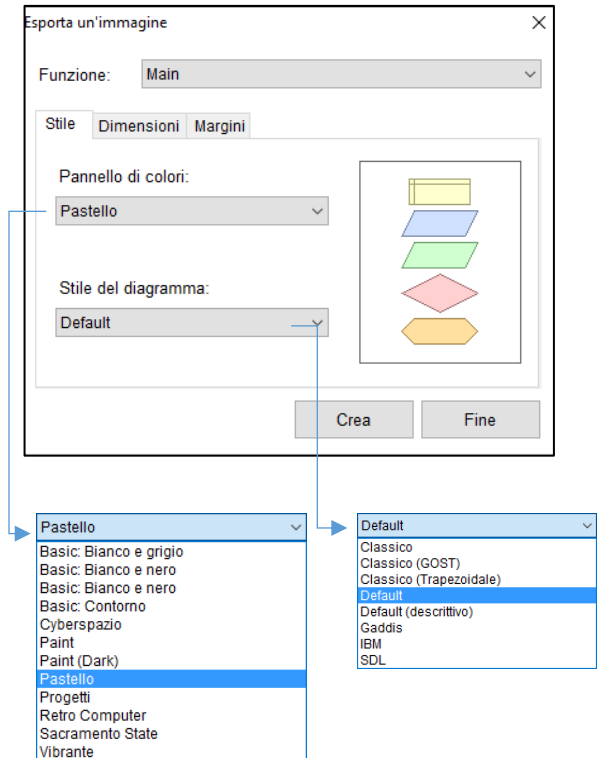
Esporta un'immagine

Funzione: Main

Stile Dimensioni Margini

Pannello di colori:

Pastello

Stile del diagramma:

Default

Crea Fine

Pastello

Basic: Bianco e grigio
Basic: Bianco e nero
Basic: Bianco e nero
Basic: Contorno
Cyberspazio
Paint
Paint (Dark)
Pastello
Progetti
Retro Computer
Sacramento State
Vibrante

Default

Classico
Classico (GOST)
Classico (Trapezoidale)
Default
Default (descrittivo)
Gaddis
IBM
SDL